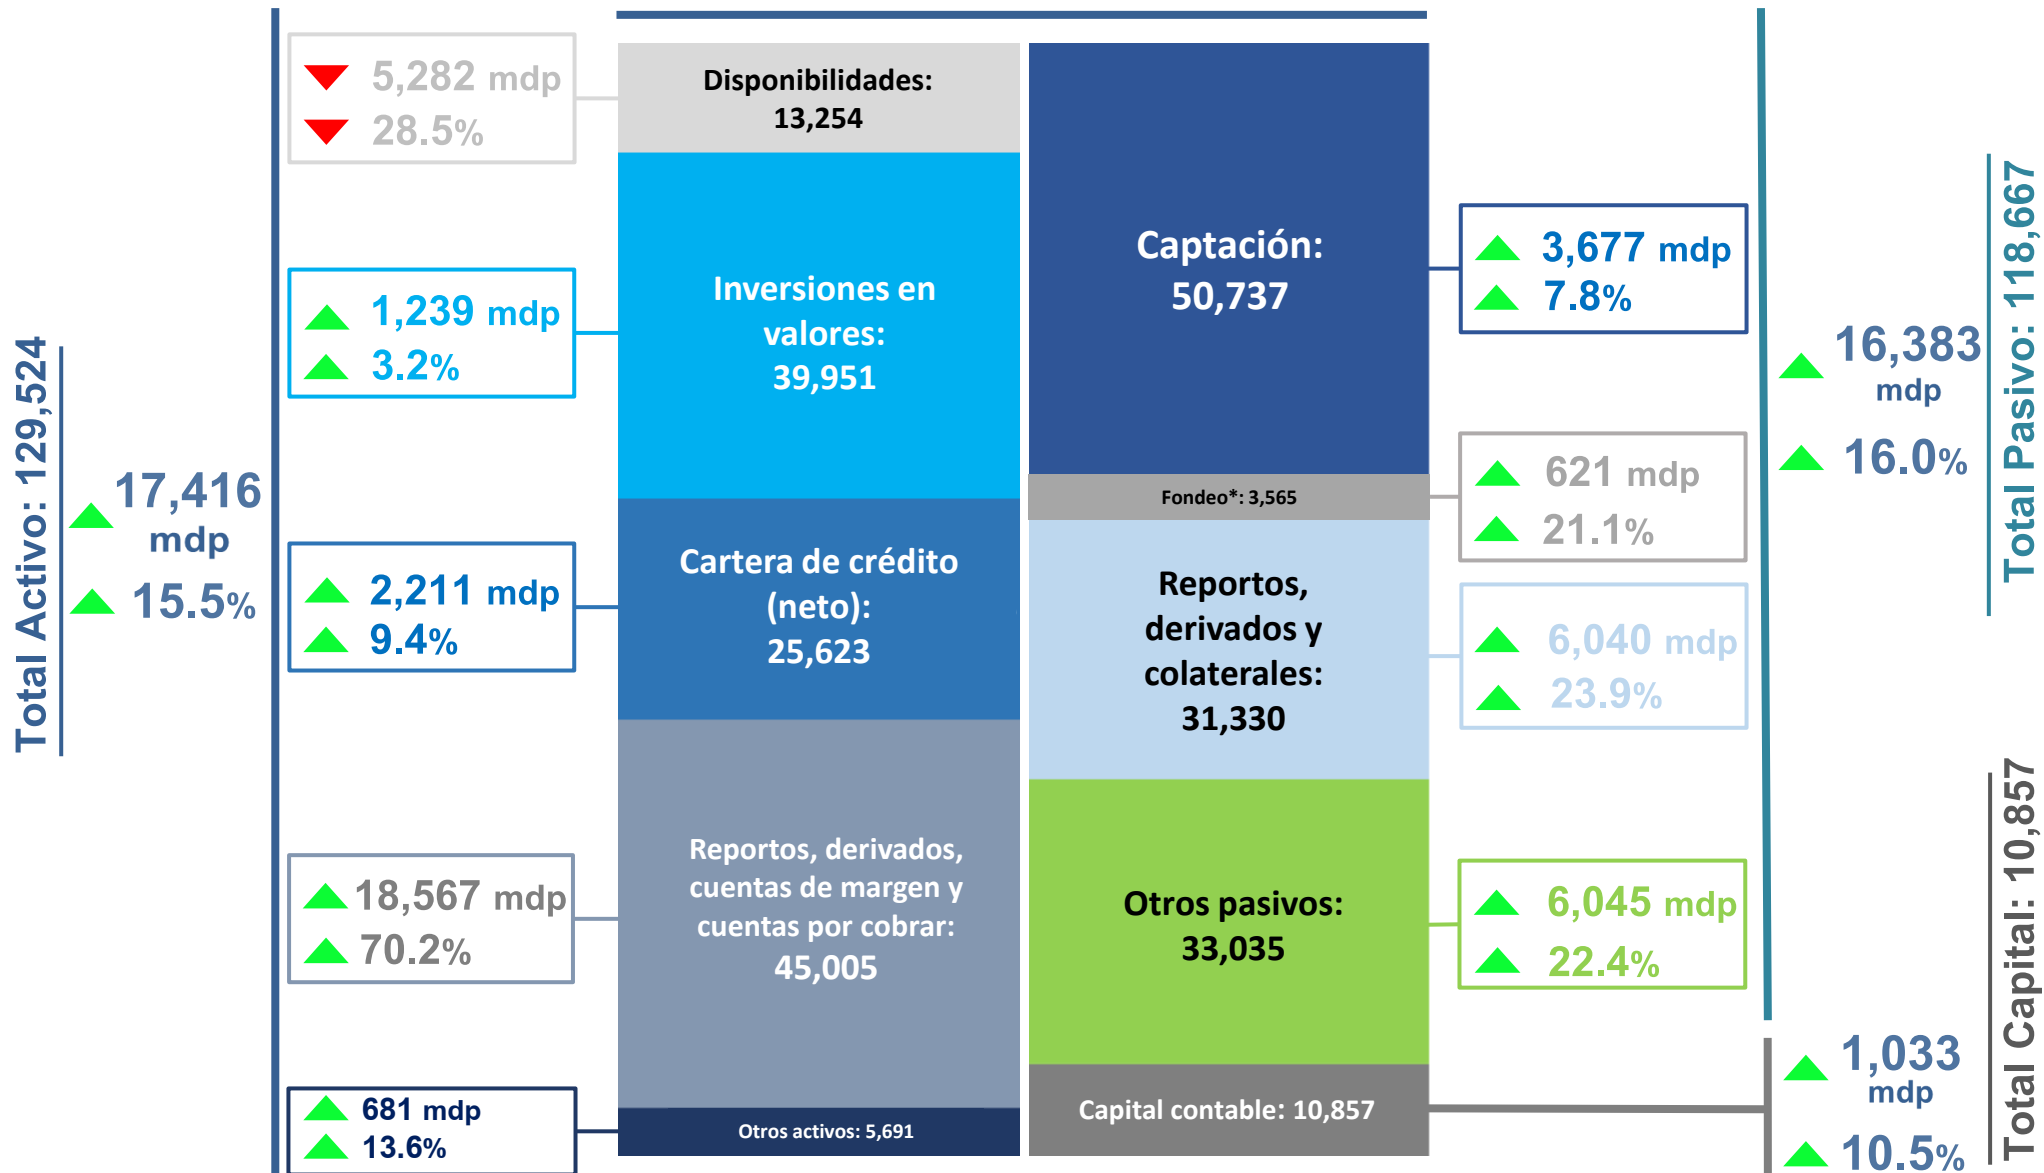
Total Activo: 129,524

17,416 mdp
15.5%

5,282 mdp
28.5%

1,239 mdp
3.2%

2,211 mdp
9.4%

18,567 mdp
70.2%

681 mdp
13.6%

Disponibilidades: 13,254

Inversiones en valores: 39,951

Cartera de crédito (neto): 25,623

Reportos, derivados, cuentas de margen y cuentas por cobrar: 45,005

Otros activos: 5,691

Captación: 50,737

Fondeo*: 3,565

Reportos, derivados y colaterales: 31,330

Otros pasivos: 33,035

Capital contable: 10,857

3,677 mdp
7.8%

621 mdp
21.1%

6,040 mdp
23.9%

6,045 mdp
22.4%

16,383 mdp
16.0%

Total Pasivo: 118,667

1,033 mdp
10.5%

Total Capital: 10,857